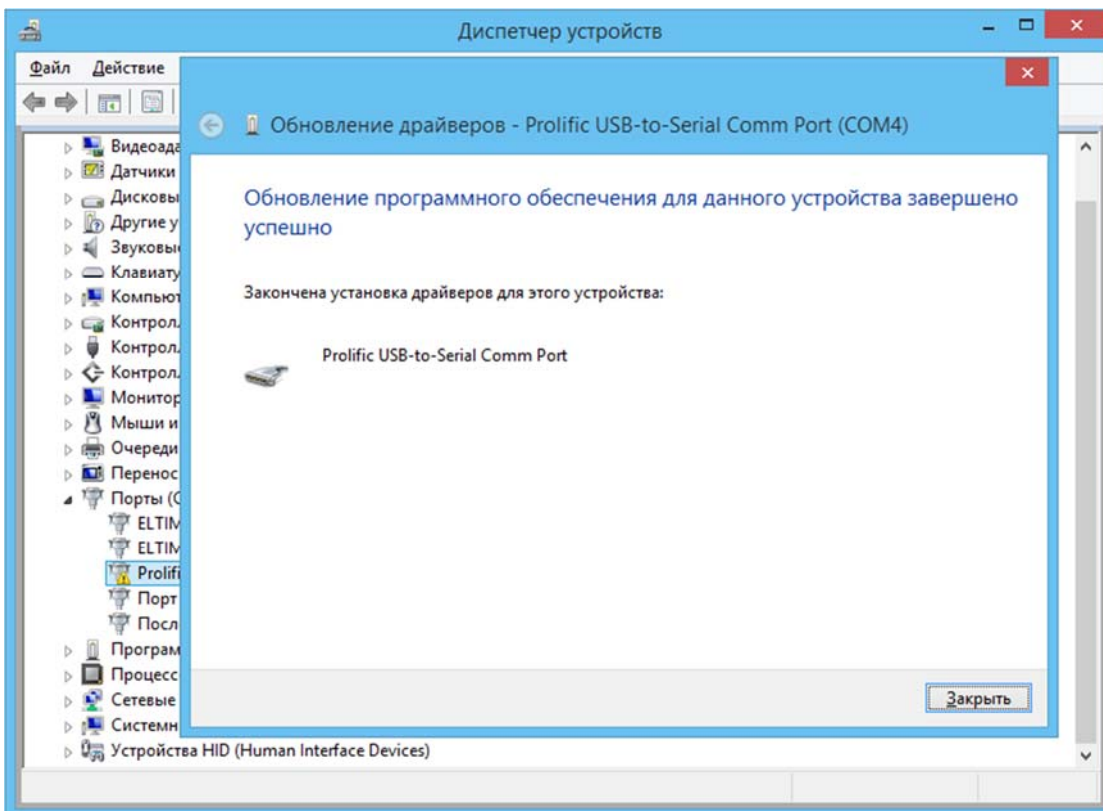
Диспетчер устройств

Файл Действие

Видеоада
Датчики
Дисковы
Другие у
Звуковы
Клавиату
Компьют
Контрол
Контрол
Контрол
Монитор
Мыши и
Очереди
Перенос
Порты (С
ELTIM
ELTIM
Prolifi
Порт
Посл
Програм
Процесс
Сетевые
Системн
Устройства HID (Human Interface Devices)

Обновление драйверов - Prolific USB-to-Serial Comm Port (COM4)

Обновление программного обеспечения для данного устройства завершено успешно

Закончена установка драйверов для этого устройства:

Prolific USB-to-Serial Comm Port

Закрыть